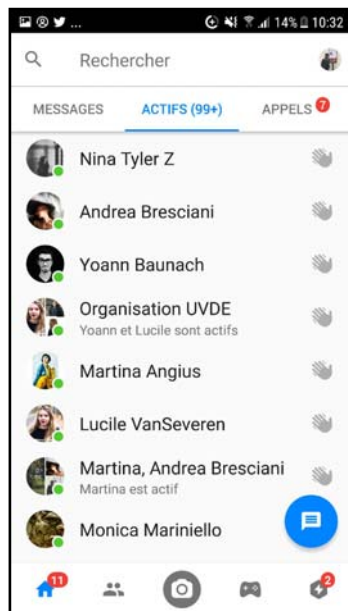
14% 10:32

Rechercher

MESSAGES
ACTIFS (99+)
APPELS 7

Nina Tyler Z

Andrea Bresciani

Yoann Baunach

Organisation UVDE
Yoann et Lucile sont actifs

Martina Angius

Lucile VanSeveren

Martina, Andrea Bresciani
Martina est actif

Monica Mariniello

11
2